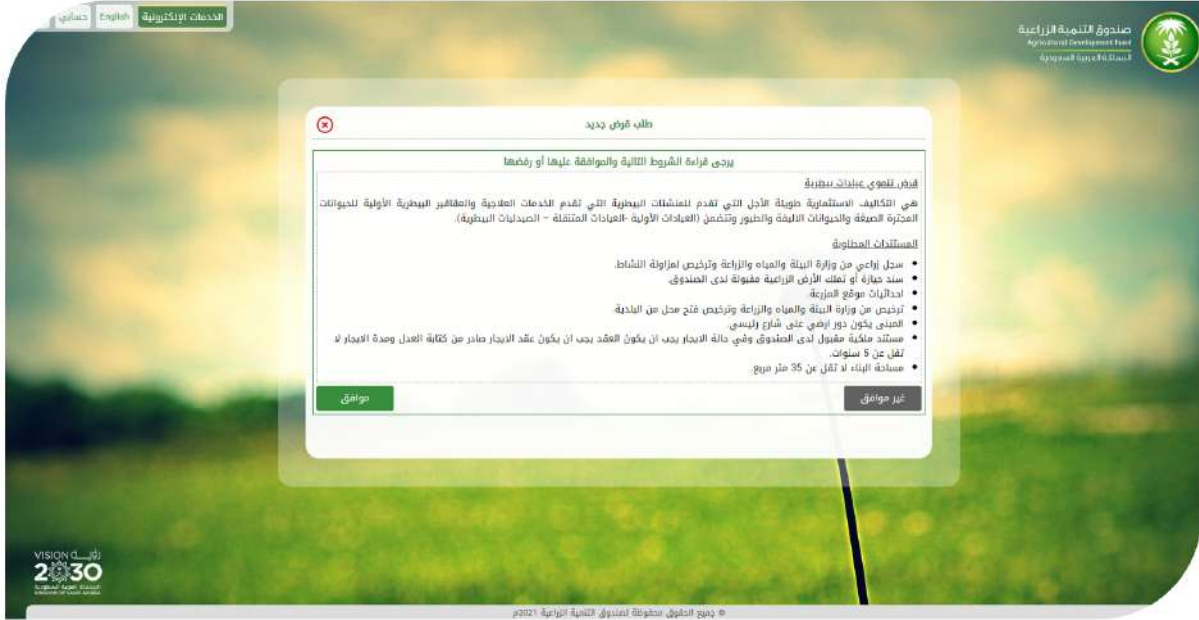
الخدمات الإلكترونية English حسابي

صندوق التنمية الزراعية
Agricultural Development Fund
المملكة العربية السعودية

طلب قرض جديد

يرجى قراءة الشروط التالية والموافقة عليها أو رفضها

قرض تمويل عيادات بيطرية

هي التكاليف الاستثمارية طويلة الأجل التي تقدم للمنشآت البيطرية التي تقدم الخدمات العلاجية والعقاقير البيطرية الأولية للحيوانات المجترة الصغيرة والحيوانات الاليفة والطيور وتتضمن (العيادات الأولية -العيادات المتنقلة – الصيدليات البيطرية).

المستندات المطلوبة

• سجل زراعي من وزارة البيئة والمياه والزراعة وترخيص لمزاولة النشاط.
• سند حيازة أو تملك الأرض الزراعية مقبولة لدى الصندوق.
• احداثيات موقع المزرعة.
• ترخيص من وزارة البيئة والمياه والزراعة وترخيص فتح محل من البلدية.
• المبنى يكون دور ارضي على شارع رئيسي.
• مستند ملكية مقبول لدى الصندوق وفي حالة الايجار يجب ان يكون العقد يجب ان يكون عقد الايجار صادر من كتابة العدل ومدة الايجار لا تقل عن 5 سنوات.
• مساحة البناء لا تقل عن 35 متر مربع.

غير موافق

موافق

VISION رؤيـة
2030
المملكة العربية السعودية
KINGDOM OF SAUDI ARABIA

© جميع الحقوق محفوظة لصندوق التنمية الزراعية 2021م